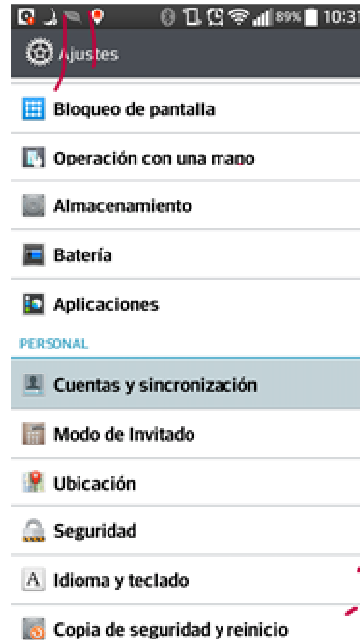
89% 10:31

Ajustes

Bloqueo de pantalla

Operación con una mano

Almacenamiento

Batería

Aplicaciones

PERSONAL

Cuentas y sincronización

Modo de Invitado

Ubicación

Seguridad

Idioma y teclado

Copia de seguridad y reinicio